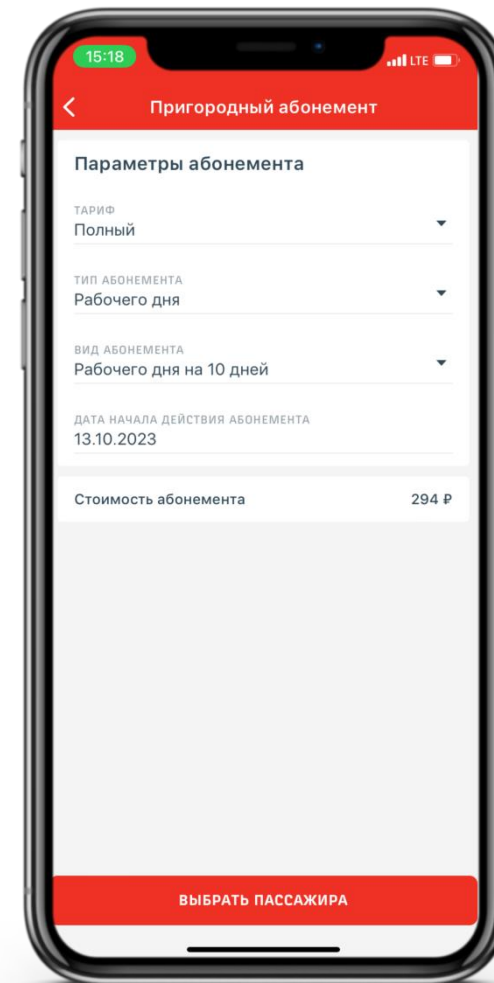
15:18
LTE

Пригородный абонемент

Параметры абонемента

ТАРИФ
Полный

ТИП АБОНЕМЕНТА
Рабочего дня

ВИД АБОНЕМЕНТА
Рабочего дня на 10 дней

ДАТА НАЧАЛА ДЕЙСТВИЯ АБОНЕМЕНТА
13.10.2023

Стоимость абонемента 294 ₽

ВЫБРАТЬ ПАССАЖИРА